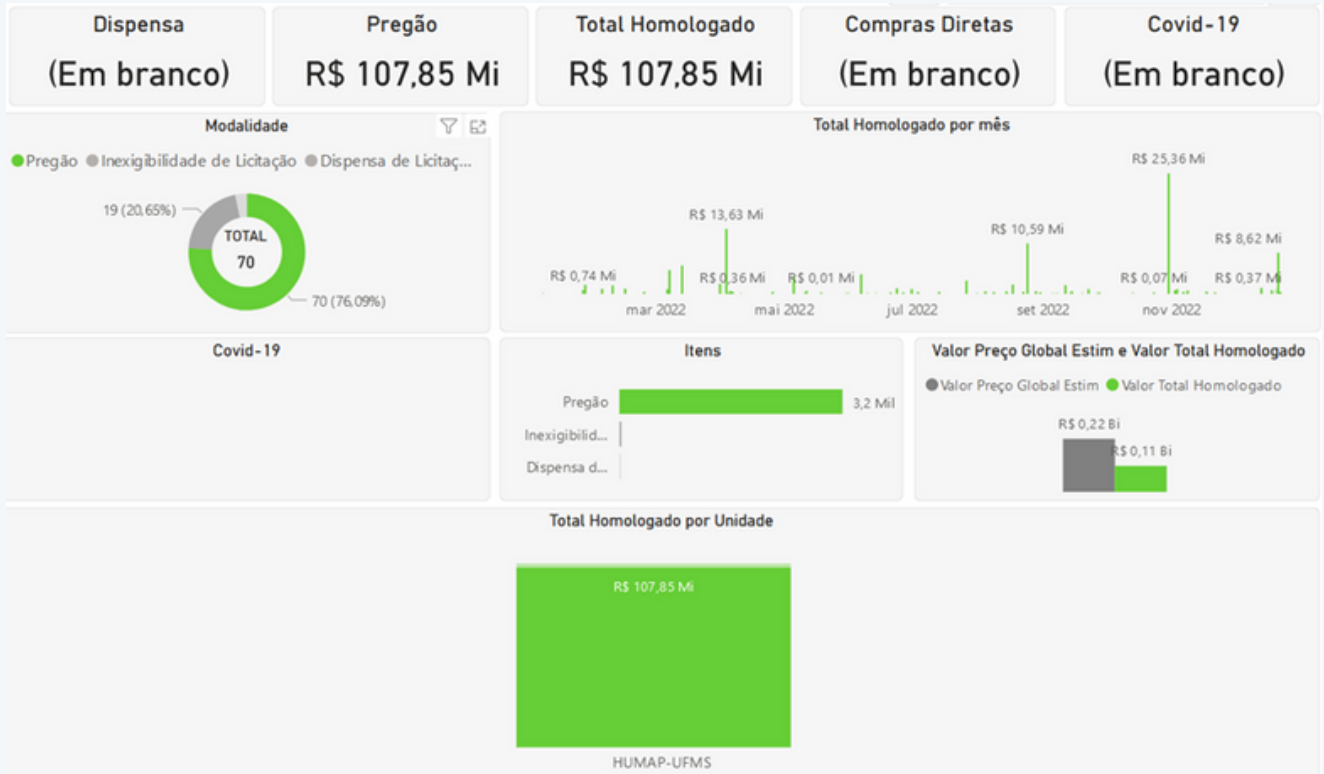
Dispensa
(Em branco)

Pregão
R$ 107,85 Mi

Total Homologado
R$ 107,85 Mi

Compras Diretas
(Em branco)

Covid-19
(Em branco)

Modalidade

Pregão Inexigibilidade de Licitação Dispensa de Licitaç...

19 (20,65%)
TOTAL
70
70 (76,09%)

Total Homologado por mês

R$ 25,36 Mi
R$ 13,63 Mi
R$ 10,59 Mi
R$ 8,62 Mi
R$ 0,74 Mi
R$ 0,36 Mi
R$ 0,01 Mi
R$ 0,07 Mi
R$ 0,37 Mi
mar 2022
mai 2022
jul 2022
set 2022
nov 2022

Covid-19

Itens

Pregão
3,2 Mil
Inexigibilid...
Dispensa d...

Valor Preço Global Estim e Valor Total Homologado

Valor Preço Global Estim Valor Total Homologado

R$ 0,22 Bi
R$ 0,11 Bi

Total Homologado por Unidade

R$ 107,85 Mi

HUMAP-UFMS